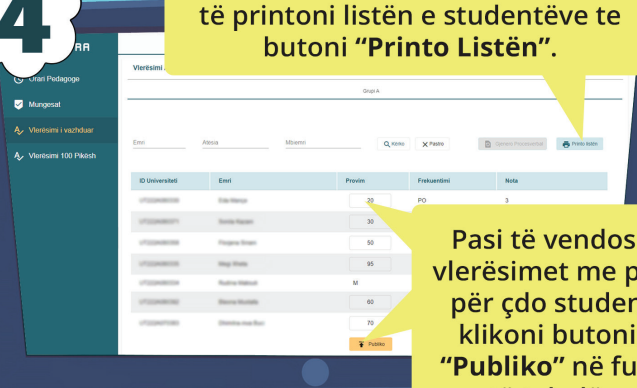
4

të printoni listën e studentëve te butoni **"Printo Listën"**.

Orari Pedagoge

Mungesat

Vlerësimi i vazhduar

Vlerësimi 100 Pikësh

Vlerësimi

Grupi A

Emri

Atesia

Mbiemri

Kërko

Pastro

Printo listën

| ID Universiteti | Emri | Provim | Frekuentimi | Nota |
|---|---|---|---|---|
| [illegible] | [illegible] | 20 | PO | 3 |
| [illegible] | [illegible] | 30 | | |
| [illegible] | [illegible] | 50 | | |
| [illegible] | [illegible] | 95 | | |
| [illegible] | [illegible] | M | | |
| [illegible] | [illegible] | 60 | | |
| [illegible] | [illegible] | 70 | | |

Publiko

Pasi të vendos vlerësimet me p për çdo studen klikoni butoni **"Publiko"** në fu